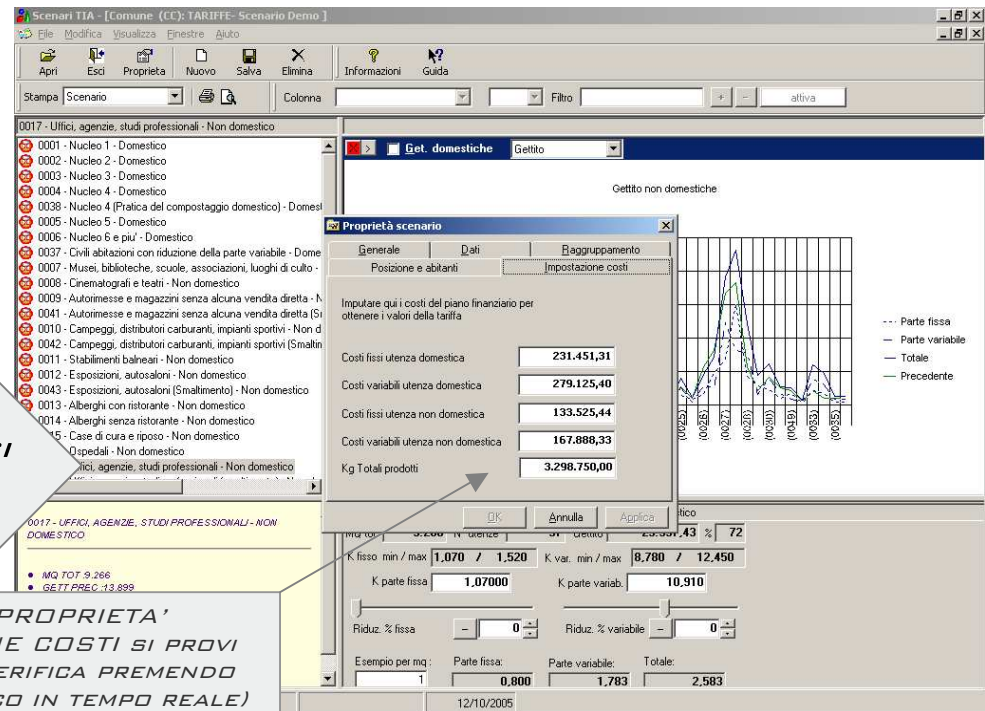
Scenari TIA - [Comune (CC): TARIFFE- Scenario Demo ]
File Modifica Visualizza Finestre Aiuto
Apri Esci Proprieta Nuovo Salva Elimina Informazioni Guida
Stampa Scenario Colonna Filtro attiva
0017 - Uffici, agenzie, studi professionali - Non domestico
0001 - Nucleo 1 - Domestico
0002 - Nucleo 2 - Domestico
0003 - Nucleo 3 - Domestico
0004 - Nucleo 4 - Domestico
0038 - Nucleo 4 (Pratica del compostaggio domestico) - Domest
0005 - Nucleo 5 - Domestico
0006 - Nucleo 6 e piu' - Domestico
0037 - Civili abitazioni con riduzione della parte variabile - Dome
0007 - Musei, biblioteche, scuole, associazioni, luoghi di culto -
0008 - Cinematografi e teatri - Non domestico
0009 - Autorimesse e magazzini senza alcuna vendita diretta - N
0041 - Autorimesse e magazzini senza alcuna vendita diretta (Sı
0010 - Campeggi, distributori carburanti, impianti sportivi - Non d
0042 - Campeggi, distributori carburanti, impianti sportivi (Smaltin
0011 - Stabilimenti balneari - Non domestico
0012 - Esposizioni, autosaloni - Non domestico
0043 - Esposizioni, autosaloni (Smaltimento) - Non domestico
0013 - Alberghi con ristorante - Non domestico
0014 - Alberghi senza ristorante - Non domestico
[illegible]15 - Case di cura e riposo - Non domestico
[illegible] Ospedali - Non domestico
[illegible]fici, agenzie, studi professionali - Non domestico
Get. domestiche Gettito
Gettito non domestiche
Parte fissa
Parte variabile
Totale
Precedente
Proprietà scenario
Generale Dati Raggruppamento
Posizione e abitanti Impostazione costi
Imputare qui i costi del piano finanziario per ottenere i valori della tariffa
Costi fissi utenza domestica 231.451,31
Costi variabili utenza domestica 279.125,40
Costi fissi utenza non domestica 133.525,44
Costi variabili utenza non domestica 167.888,33
Kg Totali prodotti 3.298.750,00
OK Annulla Applica
0017 - UFFICI, AGENZIE, STUDI PROFESSIONALI - NON DOMESTICO
MQ TOT 9.266
GETT PREC 13.899
K fisso min / max 1,070 / 1,520 K var. min / max 8,780 / 12,450
K parte fissa 1,07000 K parte variab. 10,910
Riduz. % fissa 0 Riduz. % variabile 0
Esempio per mq: Parte fissa: Parte variabile: Totale:
1 0,800 1,783 2,583
12/10/2005
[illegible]PROPRIETA' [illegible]E COSTI SI PROVI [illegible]ERIFICA PREMENDO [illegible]O IN TEMPO REALE)